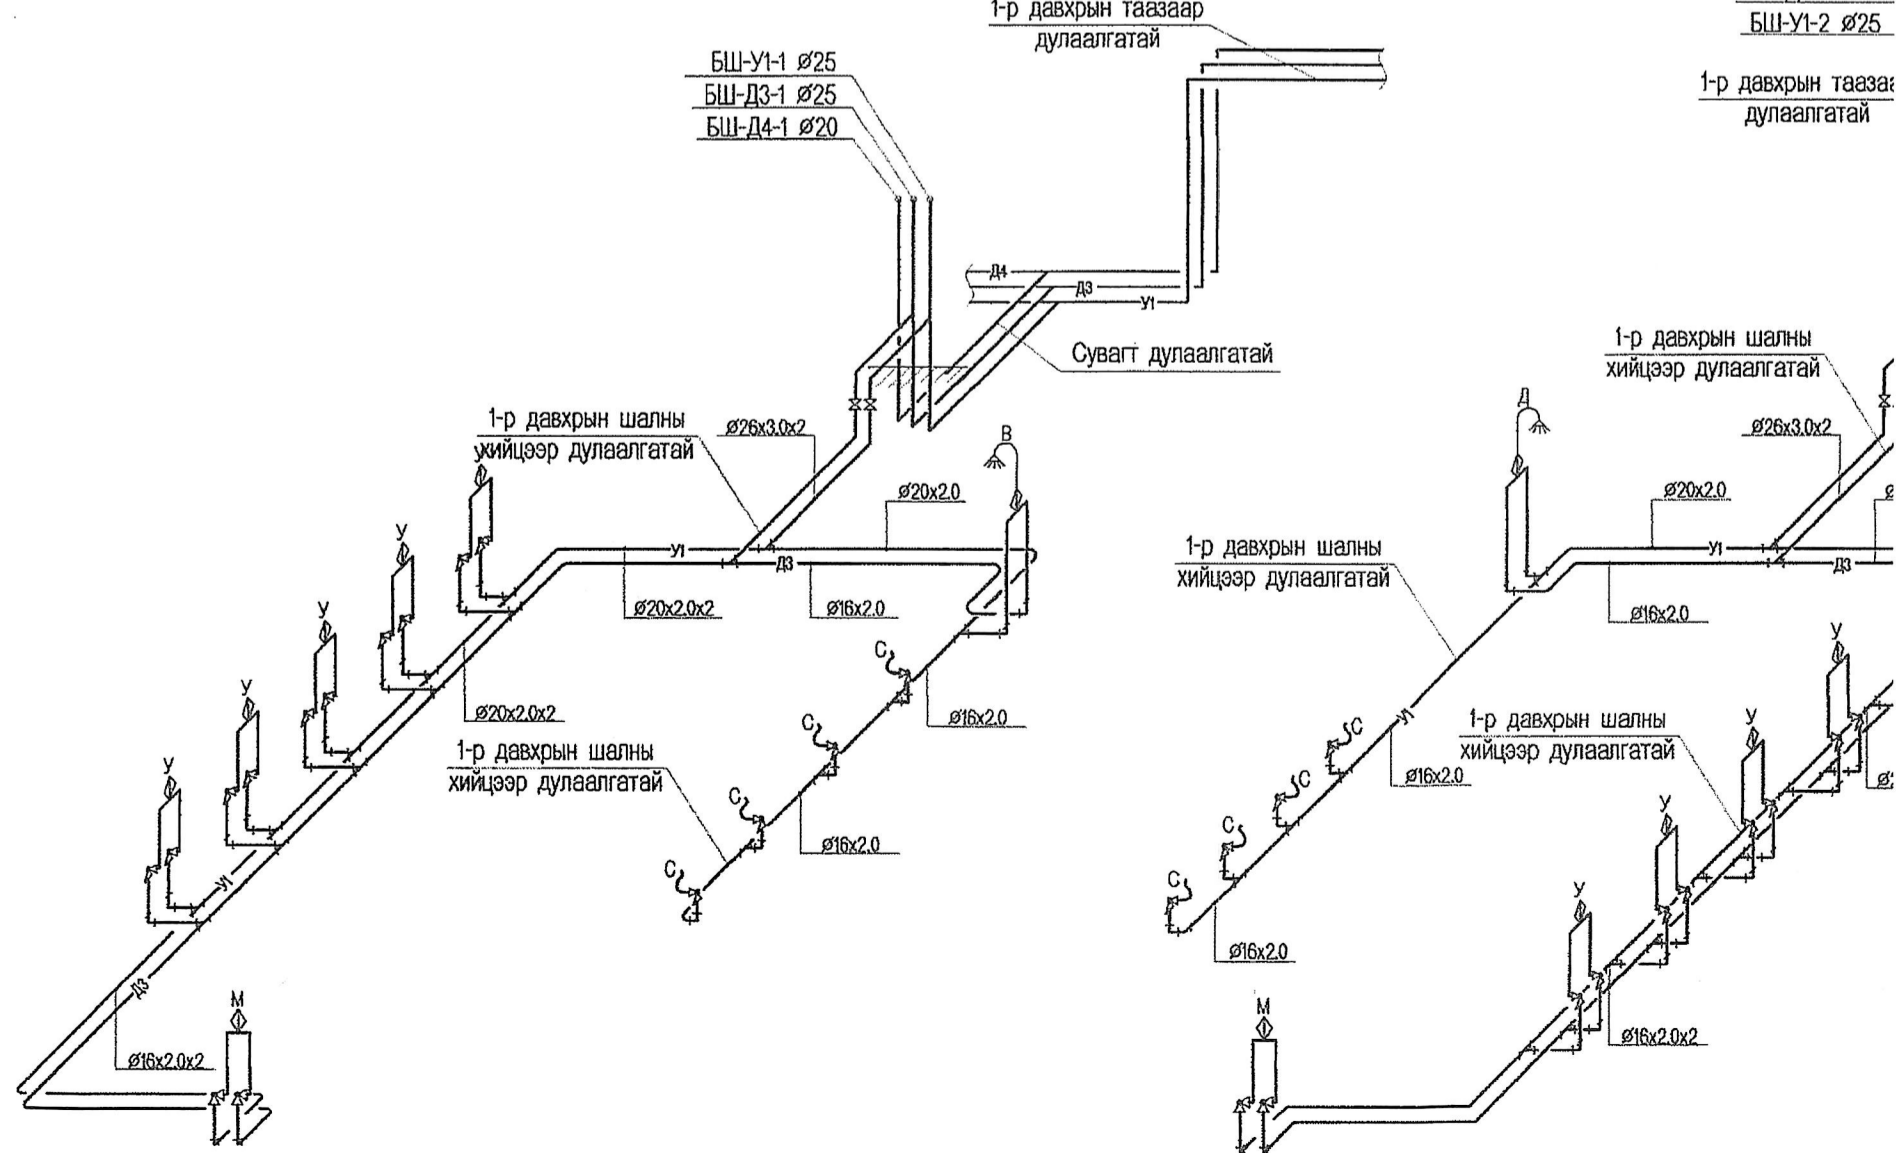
1-р давхрын таазаар дулаалгатай

БШ-У1-2 ø25

1-р давхрын тааза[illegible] дулаалгатай

БШ-У1-1 ø25
БШ-Д3-1 ø25
БШ-Д4-1 ø20

Д4
Д3
У1

Сувагт дулаалгатай

1-р давхрын шалны хийцээр дулаалгатай

1-р давхрын шалны укийцээр дулаалгатай

ø26x3.0x2

В

ø20x2.0

У
У
У
У
У1
Д3

ø20x2.0x2

ø16x2.0

ø20x2.0x2

С
С
С
С

ø16x2.0

1-р давхрын шалны хийцээр дулаалгатай

ø16x2.0

У1

Д3

ø16x2.0x2

М

Д

ø26x3.0x2

ø20x2.0

У1
Д3

ø16x2.0

1-р давхрын шалны хийцээр дулаалгатай

У1

С
С
С
С
С

ø16x2.0

ø16x2.0

1-р давхрын шалны хийцээр дулаалгатай

У
У
У
У

ø16x2.0x2

М